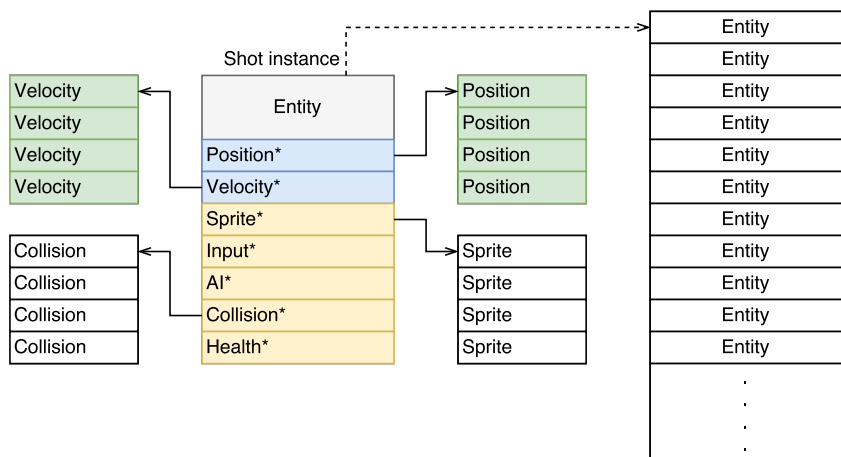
Shot instance

Velocity
Velocity
Velocity
Velocity

Collision
Collision
Collision
Collision

Entity
Position*
Velocity*
Sprite*
Input*
AI*
Collision*
Health*

Position
Position
Position
Position

Sprite
Sprite
Sprite
Sprite

Entity
Entity
Entity
Entity
Entity
Entity
Entity
Entity
Entity
Entity
Entity
.
.
.
.